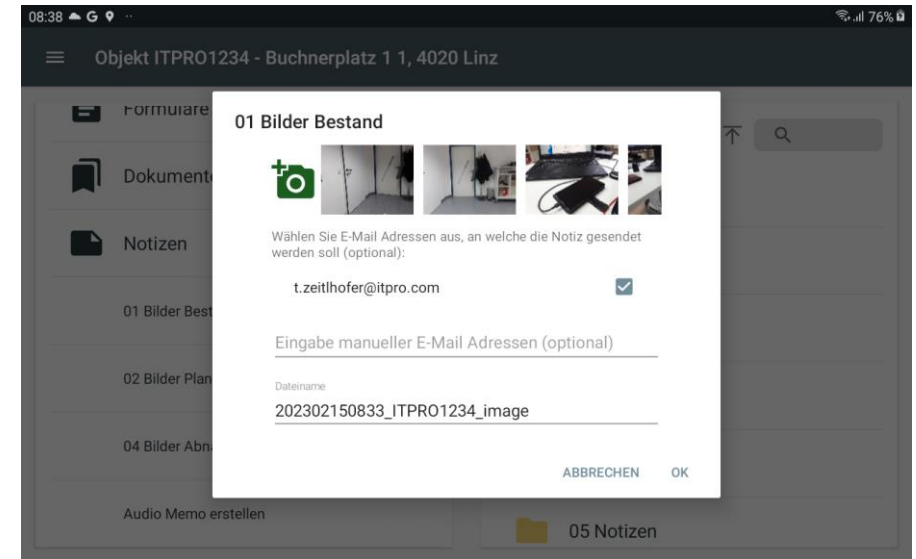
08:38 G
76%

Objekt ITPRO1234 - Buchnerplatz 1 1, 4020 Linz

Formulare

Dokumente

Notizen

01 Bilder Best

02 Bilder Plan

04 Bilder Abn

Audio Memo erstellen

05 Notizen

01 Bilder Bestand

Wählen Sie E-Mail Adressen aus, an welche die Notiz gesendet werden soll (optional):

t.zeitlhofer@itpro.com

Eingabe manueller E-Mail Adressen (optional)

Dateiname

202302150833_ITPRO1234_image

ABBRECHEN OK